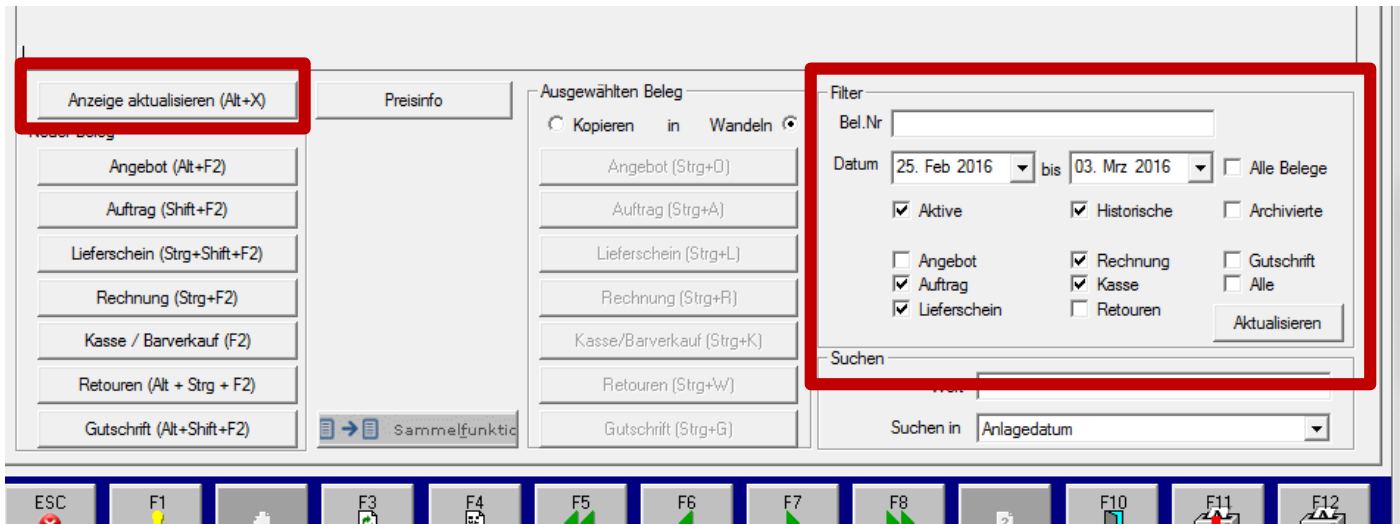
Anzeige aktualisieren (Alt+X)

Preisinfo

Neuer Beleg

Angebot (Alt+F2)

Auftrag (Shift+F2)

Lieferschein (Strg+Shift+F2)

Rechnung (Strg+F2)

Kasse / Barverkauf (F2)

Retouren (Alt + Strg + F2)

Gutschrift (Alt+Shift+F2)

Sammelfunktic

Ausgewählten Beleg

Kopieren in Wandeln

Angebot (Strg+O)

Auftrag (Strg+A)

Lieferschein (Strg+L)

Rechnung (Strg+R)

Kasse/Barverkauf (Strg+K)

Retouren (Strg+W)

Gutschrift (Strg+G)

Filter

Bel.Nr

Datum 25. Feb 2016 bis 03. Mrz 2016 Alle Belege

Aktive Historische Archivierte

Angebot Rechnung Gutschrift

Auftrag Kasse Alle

Lieferschein Retouren

Aktualisieren

Suchen

Wert

Suchen in Anlagedatum

ESC F1 F3 F4 F5 F6 F7 F8 F10 F11 F12